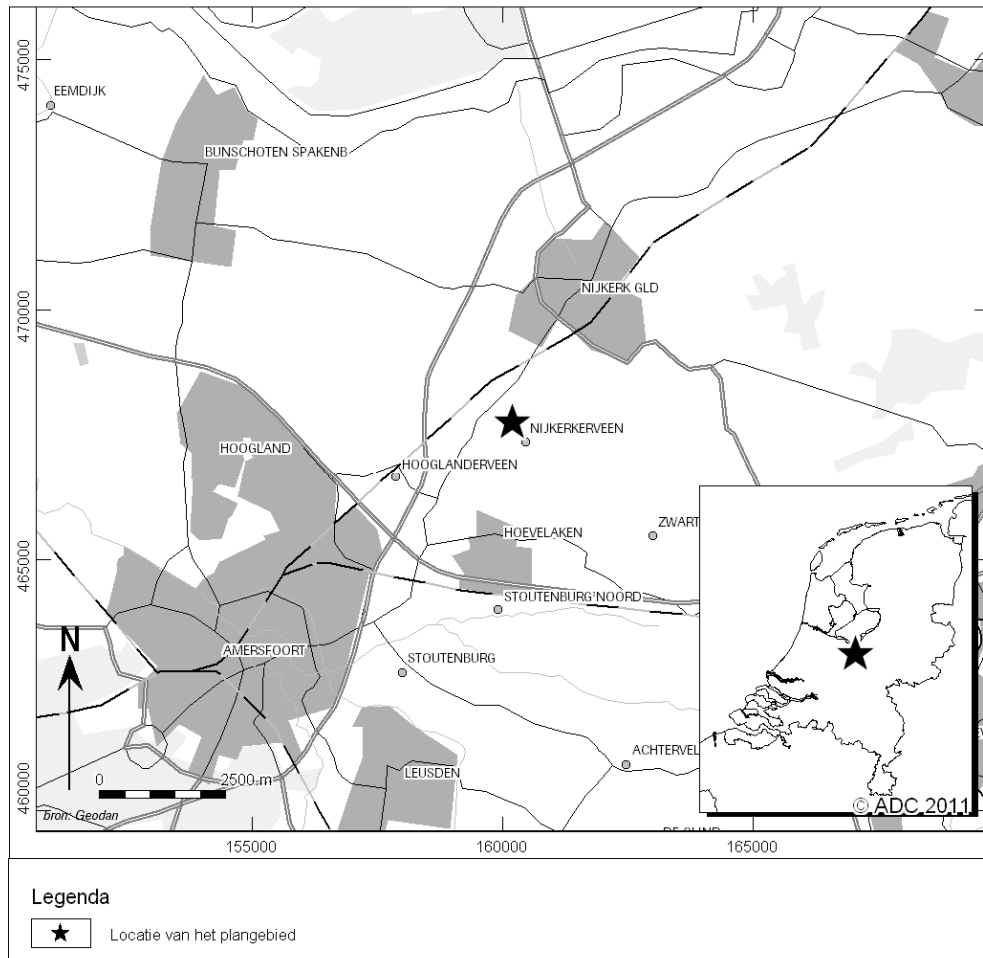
475000
470000
465000
460000
EEMDIJK
BUNSCHOTEN SPAKENB
NIJKERK GLD
NIJKERKERVEEN
HOOGLAND
HOOGLANDERVEEN
HOEVELAKEN
ZWART
STOUTENBURG NOORD
AMERSFOORT
STOUTENBURG
ACHTERVEL
LEUSDEN
DE GLIND
N
0
2500 m
bron: Geodan
© ADC 2011
155000
160000
165000

Legenda
Locatie van het plangebied